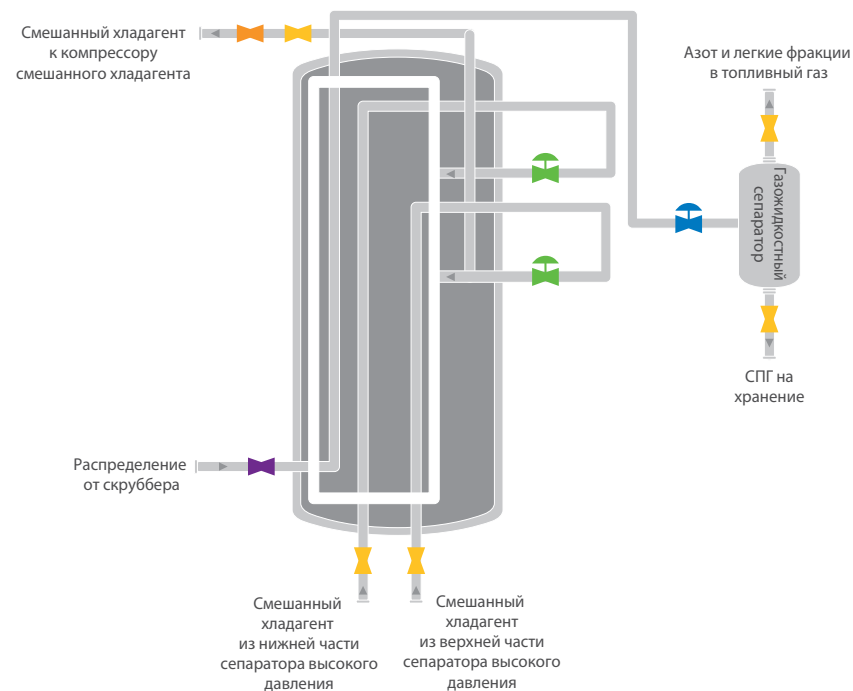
Смешанный хладагент к компрессору смешанного хладагента

Азот и легкие фракции в топливный газ

Газожидкостный сепаратор

СПГ на хранение

Распределение от скруббера

Смешанный хладагент из нижней части сепаратора высокого давления

Смешанный хладагент из верхней части сепаратора высокого давления